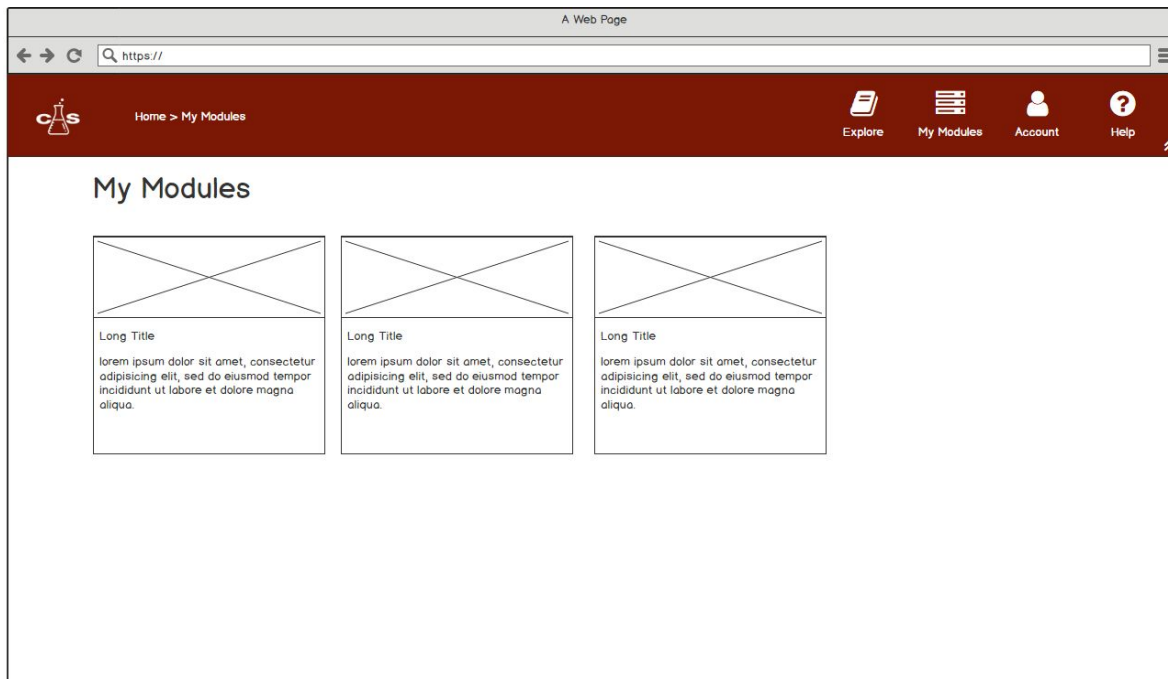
A Web Page

https://

CAS

Home > My Modules

Explore

My Modules

Account

Help

My Modules

Long Title

lorem ipsum dolor sit amet, consectetur adipisicing elit, sed do eiusmod tempor incididunt ut labore et dolore magna aliqua.

Long Title

lorem ipsum dolor sit amet, consectetur adipisicing elit, sed do eiusmod tempor incididunt ut labore et dolore magna aliqua.

Long Title

lorem ipsum dolor sit amet, consectetur adipisicing elit, sed do eiusmod tempor incididunt ut labore et dolore magna aliqua.